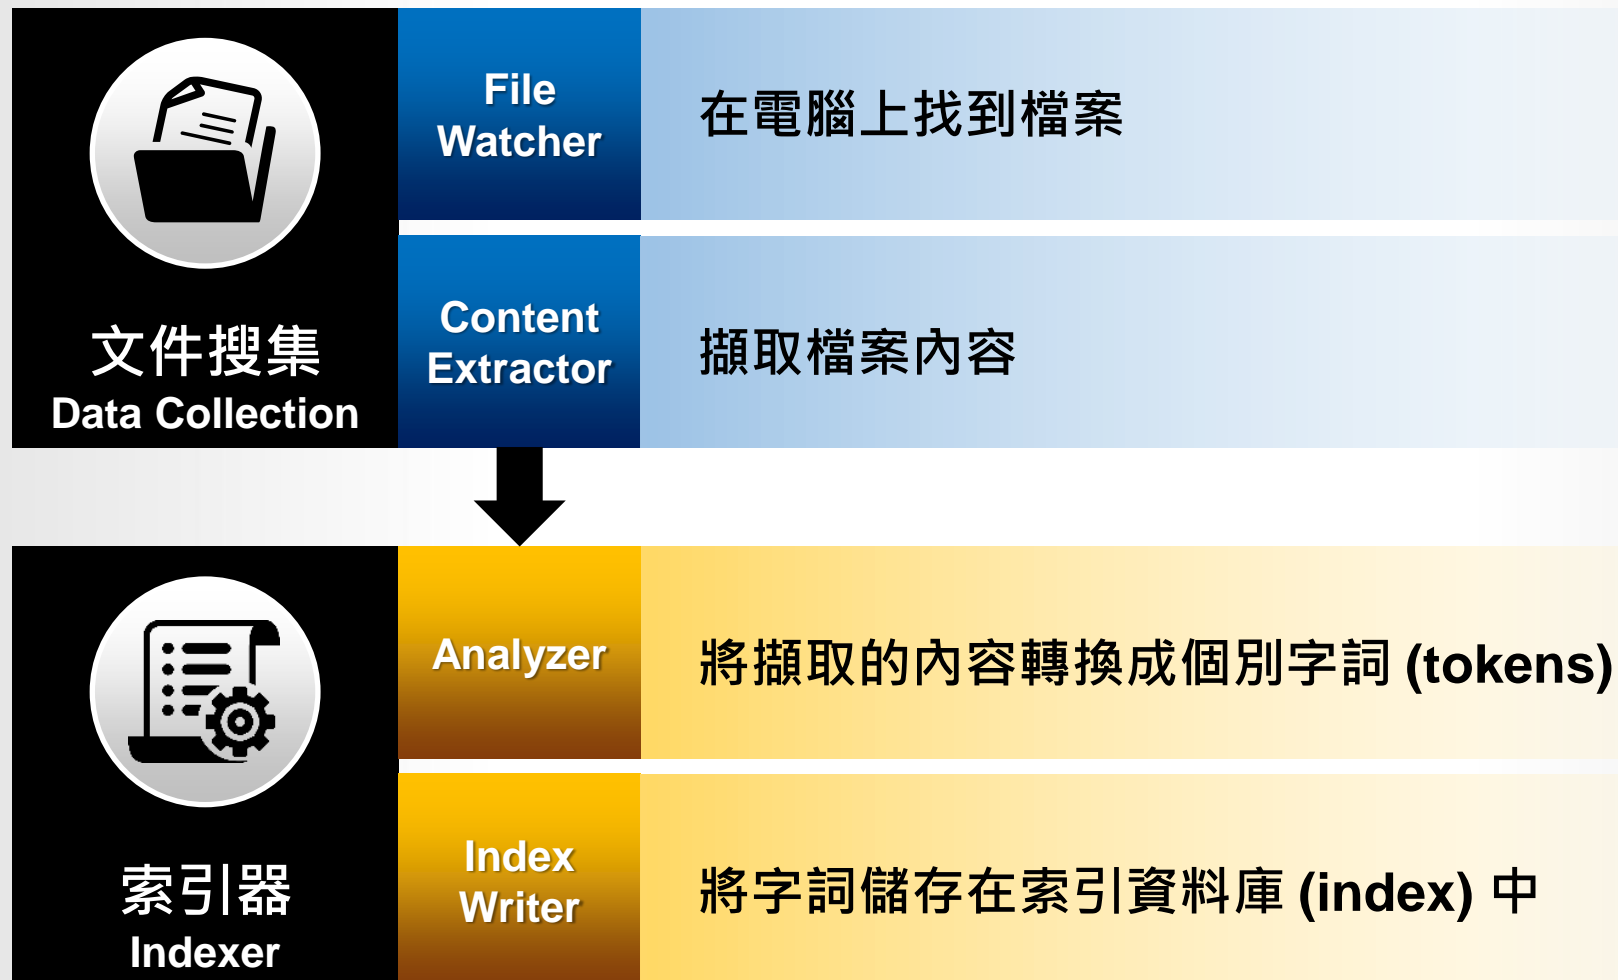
文件搜集
Data Collection

File Watcher

在電腦上找到檔案

Content Extractor

擷取檔案內容

索引器
Indexer

Analyzer

將擷取的內容轉換成個別字詞 (tokens)

Index Writer

將字詞儲存在索引資料庫 (index) 中